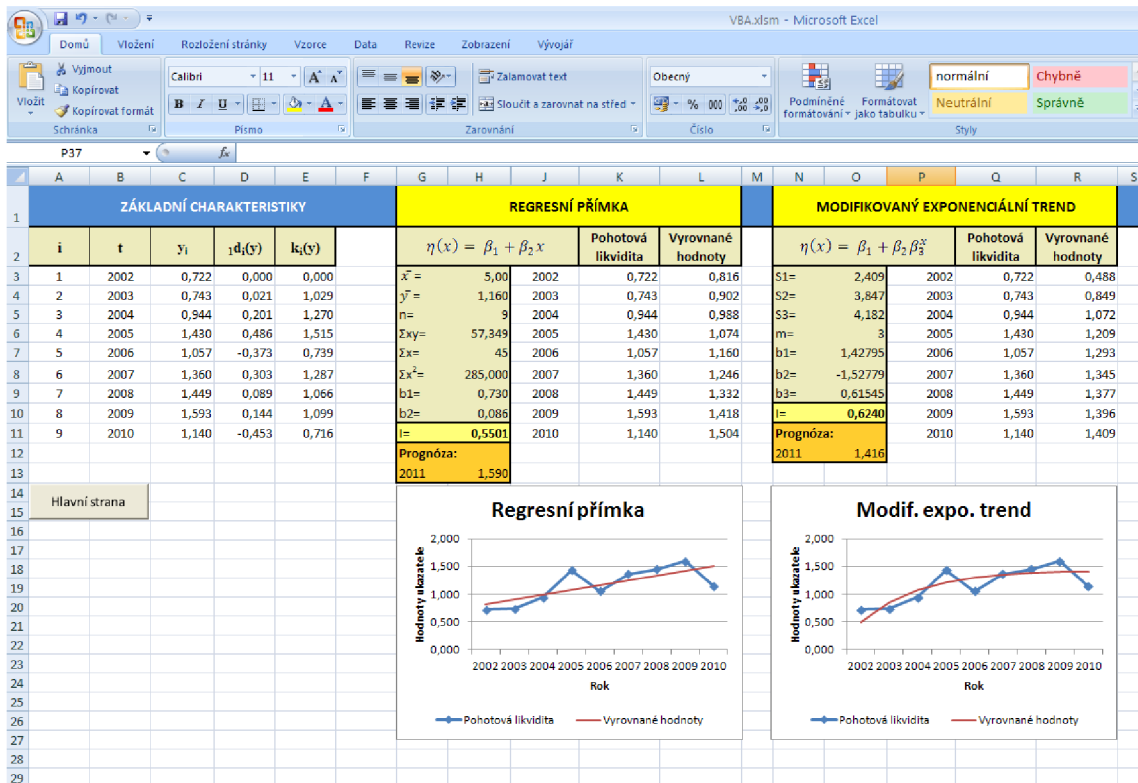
VBA.xlsm - Microsoft Excel

Domů Vložení Rozložení stránky Vzorce Data Revize Zobrazení Vývojář

Vložit Vyjmout Kopírovat Kopírovat formát Schránka
Calibri 11 Písmo
Zalamovat text Sloučit a zarovnat na střed Zarovnání
Obecný % 000 Číslo
Podmíněné formátování Formátovat jako tabulku
normální Chybně Neutrální Správně Styly

P37 $f_x$

| | A | B | C | D | E | F | G | H | J | K | L | M | N | O | P | Q | R |
|---|---|---|---|---|---|---|---|---|---|---|---|---|---|---|---|---|---|
| 1 | ZÁKLADNÍ CHARAKTERISTIKY | | | | | | REGRESNÍ PŘÍMKA | | | | | | MODIFIKOVANÝ EXPONENCIÁLNÍ TREND | | | | |
| 2 | i | t | $y_i$ | $_1d_i(y)$ | $k_i(y)$ | | $\eta(x) = \beta_1 + \beta_2 x$ | | | Pohotová likvidita | Vyrovnané hodnoty | | $\eta(x) = \beta_1 + \beta_2 \beta_3^x$ | | | Pohotová likvidita | Vyrovnané hodnoty |
| 3 | 1 | 2002 | 0,722 | 0,000 | 0,000 | | $\bar{x}$ = | 5,00 | 2002 | 0,722 | 0,816 | | S1= | 2,409 | 2002 | 0,722 | 0,488 |
| 4 | 2 | 2003 | 0,743 | 0,021 | 1,029 | | $\bar{y}$ = | 1,160 | 2003 | 0,743 | 0,902 | | S2= | 3,847 | 2003 | 0,743 | 0,849 |
| 5 | 3 | 2004 | 0,944 | 0,201 | 1,270 | | n= | 9 | 2004 | 0,944 | 0,988 | | S3= | 4,182 | 2004 | 0,944 | 1,072 |
| 6 | 4 | 2005 | 1,430 | 0,486 | 1,515 | | Σxy= | 57,349 | 2005 | 1,430 | 1,074 | | m= | 3 | 2005 | 1,430 | 1,209 |
| 7 | 5 | 2006 | 1,057 | -0,373 | 0,739 | | Σx= | 45 | 2006 | 1,057 | 1,160 | | b1= | 1,42795 | 2006 | 1,057 | 1,293 |
| 8 | 6 | 2007 | 1,360 | 0,303 | 1,287 | | $Σx^2$= | 285,000 | 2007 | 1,360 | 1,246 | | b2= | -1,52779 | 2007 | 1,360 | 1,345 |
| 9 | 7 | 2008 | 1,449 | 0,089 | 1,066 | | b1= | 0,730 | 2008 | 1,449 | 1,332 | | b3= | 0,61545 | 2008 | 1,449 | 1,377 |
| 10 | 8 | 2009 | 1,593 | 0,144 | 1,099 | | b2= | 0,086 | 2009 | 1,593 | 1,418 | | I= | 0,6240 | 2009 | 1,593 | 1,396 |
| 11 | 9 | 2010 | 1,140 | -0,453 | 0,716 | | I= | 0,5501 | 2010 | 1,140 | 1,504 | | Prognóza: | | 2010 | 1,140 | 1,409 |
| 12 | | | | | | | Prognóza: | | | | | | 2011 | 1,416 | | | |
| 13 | | | | | | | 2011 | 1,590 | | | | | | | | | |

Hlavní strana

Regresní přímka
Hodnoty ukazatele
2,000 1,500 1,000 0,500 0,000
2002 2003 2004 2005 2006 2007 2008 2009 2010
Rok
Pohotová likvidita Vyrovnané hodnoty

Modif. expo. trend
Hodnoty ukazatele
2,000 1,500 1,000 0,500 0,000
2002 2003 2004 2005 2006 2007 2008 2009 2010
Rok
Pohotová likvidita Vyrovnané hodnoty